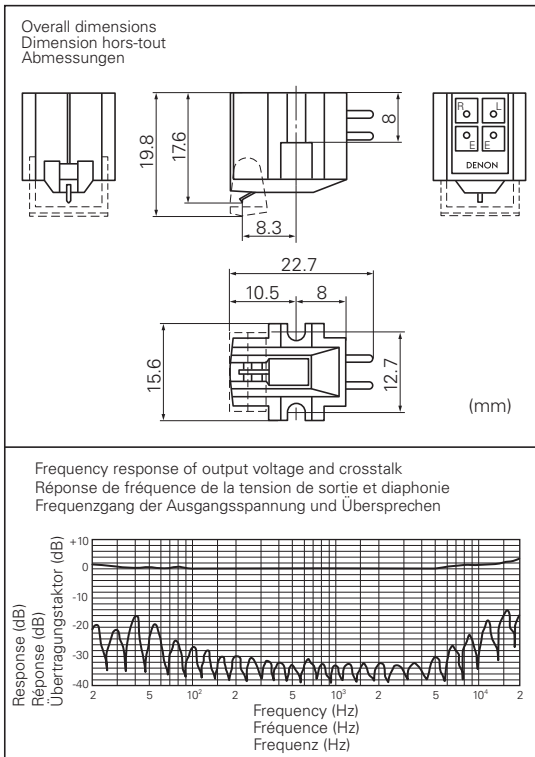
Overall dimensions
Dimension hors-tout
Abmessungen

19.8
17.6
8
8.3
R
L
E
E
DENON

22.7
10.5
8
15.6
12.7
(mm)

Frequency response of output voltage and crosstalk
Réponse de fréquence de la tension de sortie et diaphonie
Frequenzgang der Ausgangsspannung und Übersprechen

Response (dB)
Réponse (dB)
Übertragungsfaktor (dB)
+10
0
-10
-20
-30
-40
2
5
$10^2$
2
5
$10^3$
2
5
$10^4$
2
Frequency (Hz)
Fréquence (Hz)
Frequenz (Hz)